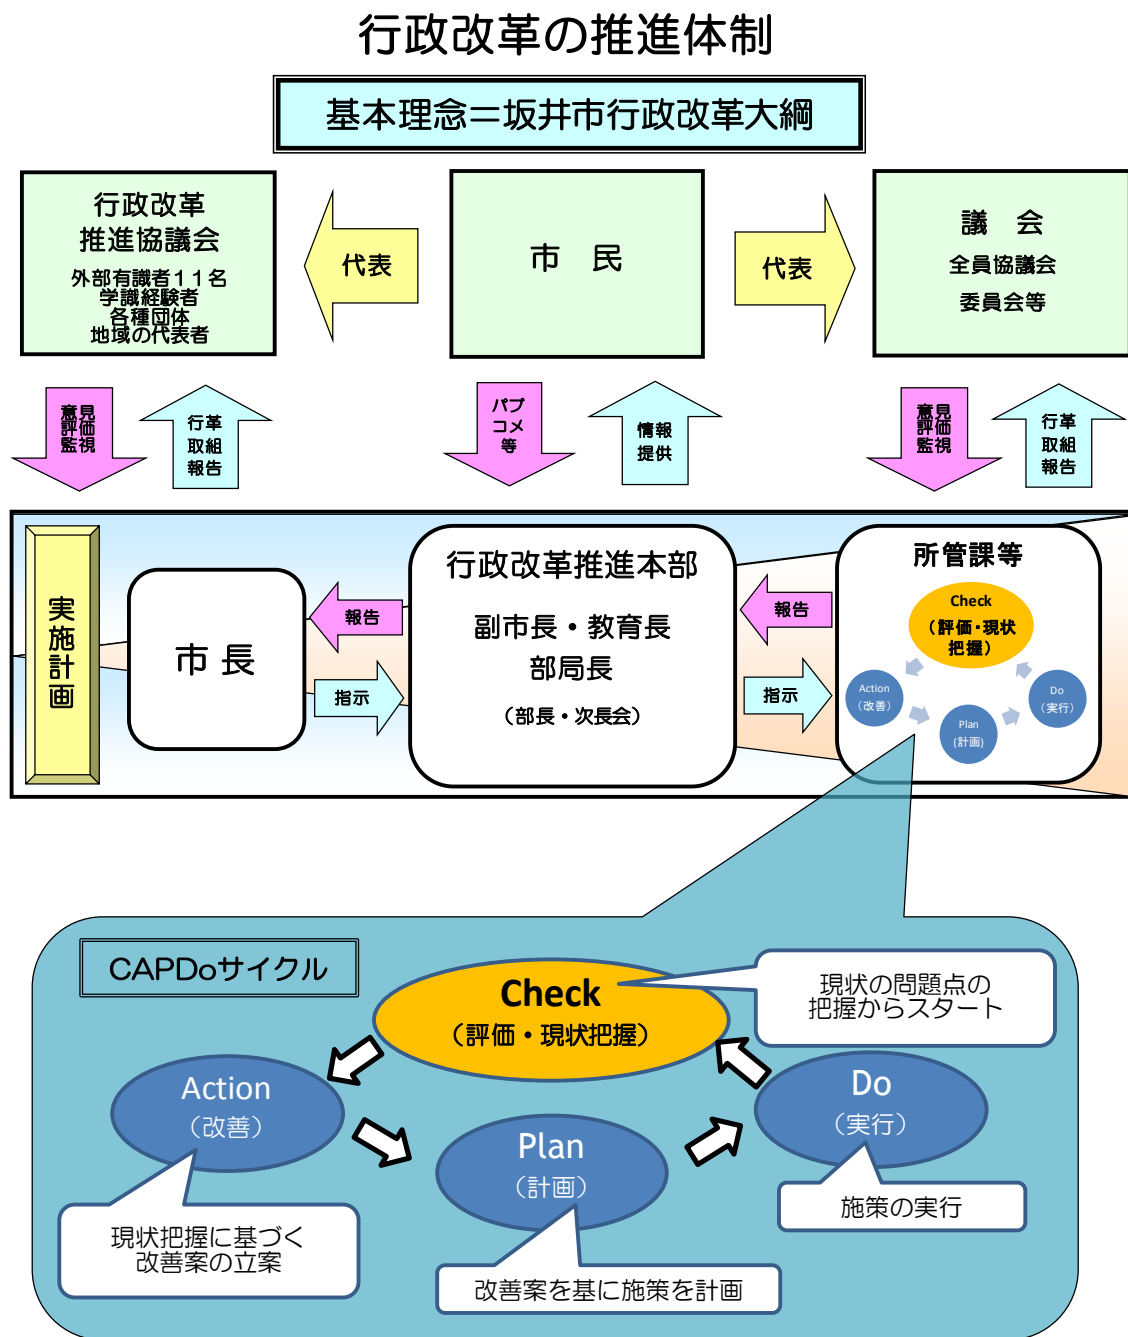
行政改革の推進体制

基本理念＝坂井市行政改革大綱

行政改革
推進協議会
外部有識者１１名
学識経験者
各種団体
地域の代表者

代表

市　民

代表

議　会
全員協議会
委員会等

意見
評価
監視

行革
取組
報告

パブ
コメ
等

情報
提供

意見
評価
監視

行革
取組
報告

実施計画

市 長

報告

指示

行政改革推進本部
副市長・教育長
部局長
（部長・次長会）

報告

指示

所管課等
Check
（評価・現状把握）
Action
（改善）
Plan
（計画）
Do
（実行）

CAPDoサイクル

Check
（評価・現状把握）

現状の問題点の
把握からスタート

Action
（改善）

Plan
（計画）

Do
（実行）

施策の実行

現状把握に基づく
改善案の立案

改善案を基に施策を計画